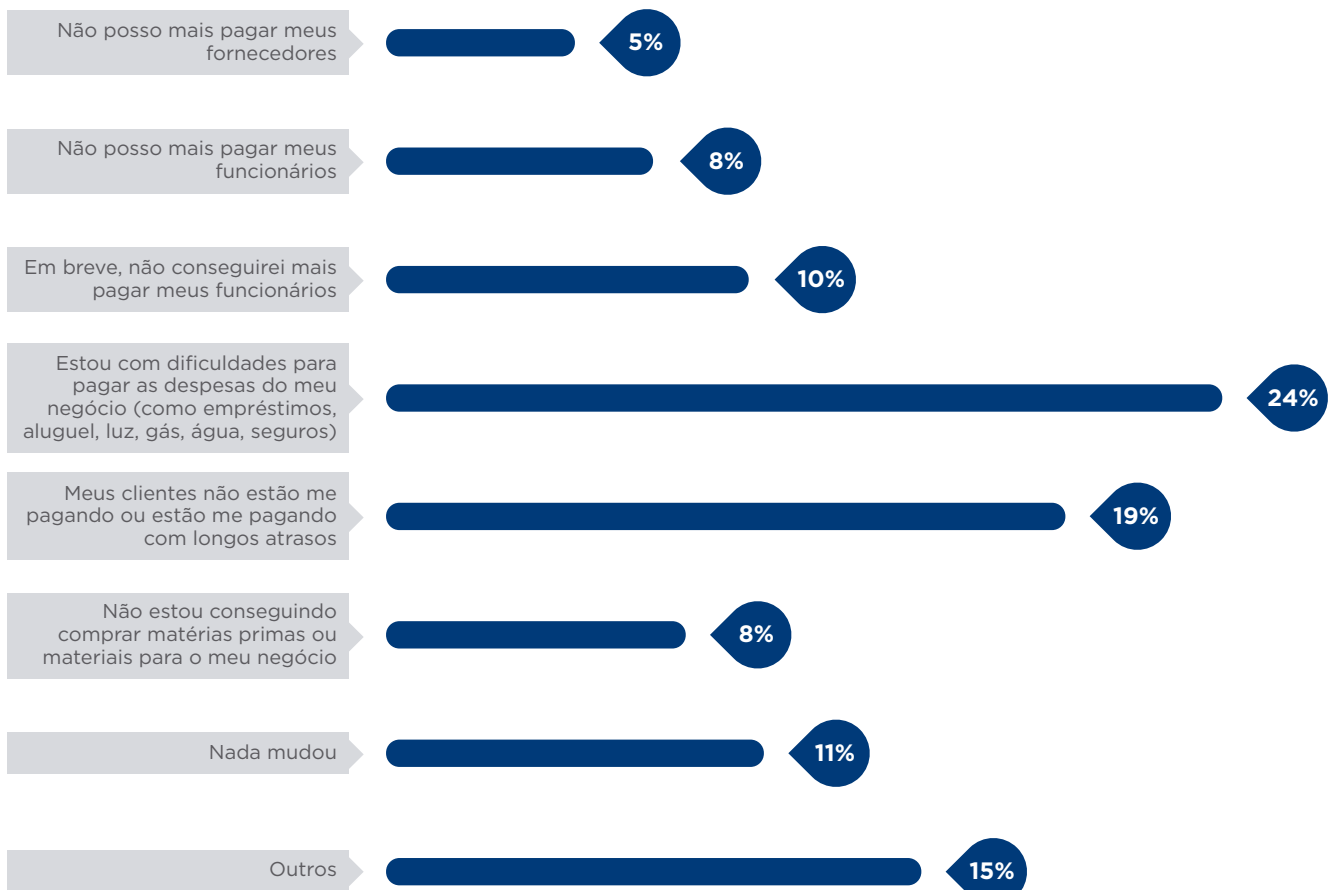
Não posso mais pagar meus fornecedores
5%

Não posso mais pagar meus funcionários
8%

Em breve, não conseguirei mais pagar meus funcionários
10%

Estou com dificuldades para pagar as despesas do meu negócio (como empréstimos, aluguel, luz, gás, água, seguros)
24%

Meus clientes não estão me pagando ou estão me pagando com longos atrasos
19%

Não estou conseguindo comprar matérias primas ou materiais para o meu negócio
8%

Nada mudou
11%

Outros
15%